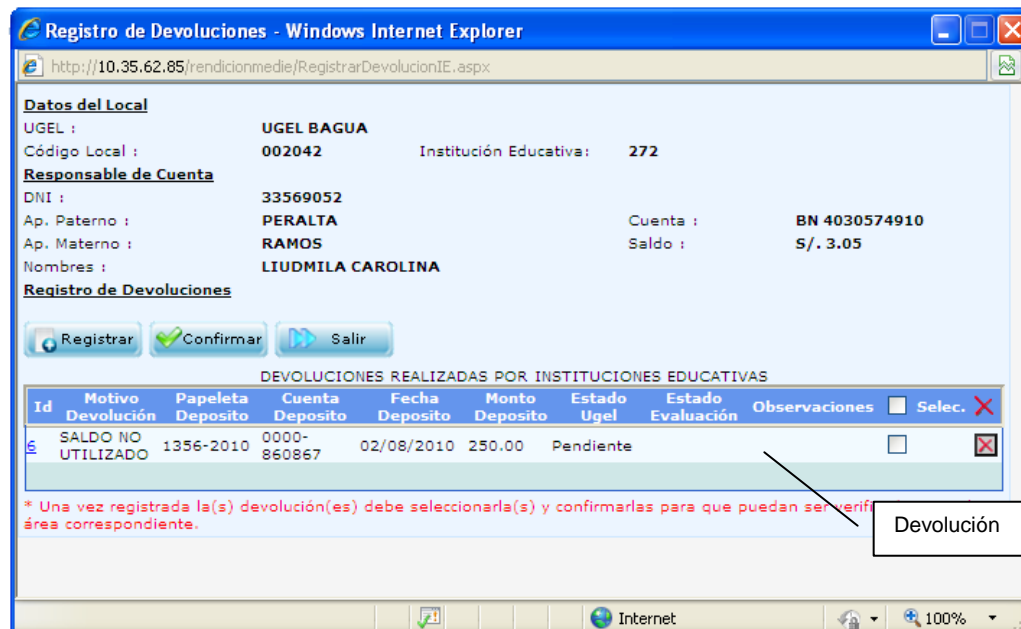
Registro de Devoluciones - Windows Internet Explorer

http://10.35.62.85/rendicionmedie/RegistrarDevolucionIE.aspx

Datos del Local
UGEL : UGEL BAGUA
Código Local : 002042 Institución Educativa: 272
Responsable de Cuenta
DNI : 33569052
Ap. Paterno : PERALTA Cuenta : BN 4030574910
Ap. Materno : RAMOS Saldo : S/. 3.05
Nombres : LIUDMILA CAROLINA
Registro de Devoluciones

Registrar Confirmar Salir

DEVOLUCIONES REALIZADAS POR INSTITUCIONES EDUCATIVAS

| Id | Motivo Devolución | Papeleta Deposito | Cuenta Deposito | Fecha Deposito | Monto Deposito | Estado Ugel | Estado Evaluación | Observaciones | Selec. |
|---|---|---|---|---|---|---|---|---|---|
| 6 | SALDO NO UTILIZADO | 1356-2010 | 0000-860867 | 02/08/2010 | 250.00 | Pendiente | | | |

* Una vez registrada la(s) devolución(es) debe seleccionarla(s) y confirmarlas para que puedan ser verif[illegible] área correspondiente.

Devolución

Internet 100%